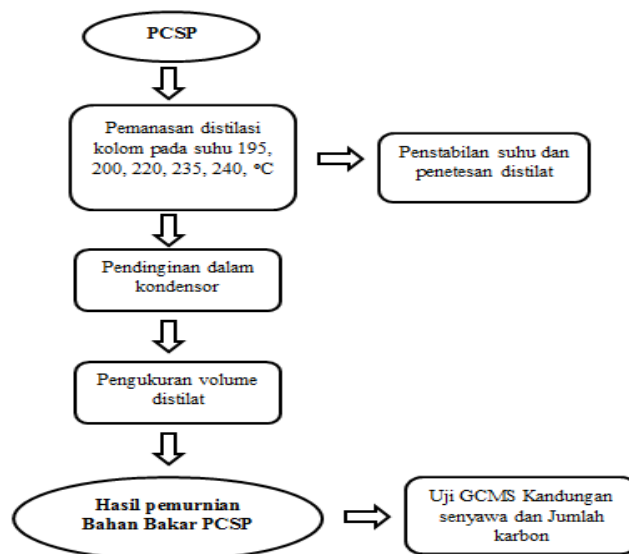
PCSP

Pemanasan distilasi kolom pada suhu 195, 200, 220, 235, 240, °C

Penstabilan suhu dan penetesan distilat

Pendinginan dalam kondensor

Pengukuran volume distilat

Hasil pemurnian Bahan Bakar PCSP

Uji GCMS Kandungan senyawa dan Jumlah karbon